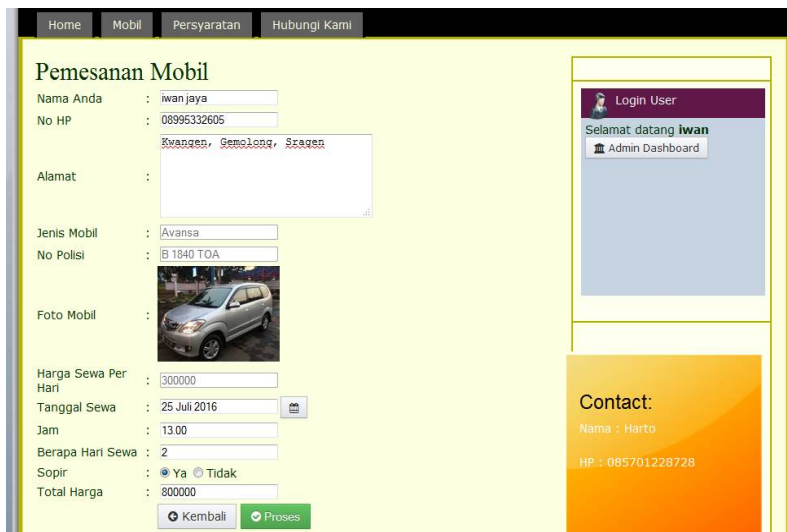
Home Mobil Persyaratan Hubungi Kami

Pemesanan Mobil

| | | |
|---|---|---|
| Nama Anda | : | iwan jaya |
| No HP | : | 08995332605 |
| Alamat | : | Kwangen, Gemolong, Sragen |
| Jenis Mobil | : | Avansa |
| No Polisi | : | B 1840 TOA |
| Foto Mobil | : | |
| Harga Sewa Per Hari | : | 300000 |
| Tanggal Sewa | : | 25 Juli 2016 |
| Jam | : | 13.00 |
| Berapa Hari Sewa | : | 2 |
| Sopir | : | Ya Tidak |
| Total Harga | : | 800000 |

Kembali Proses

Login User

Selamat datang **iwan**

Admin Dashboard

Contact:

Nama : Harto

HP : 085701228728